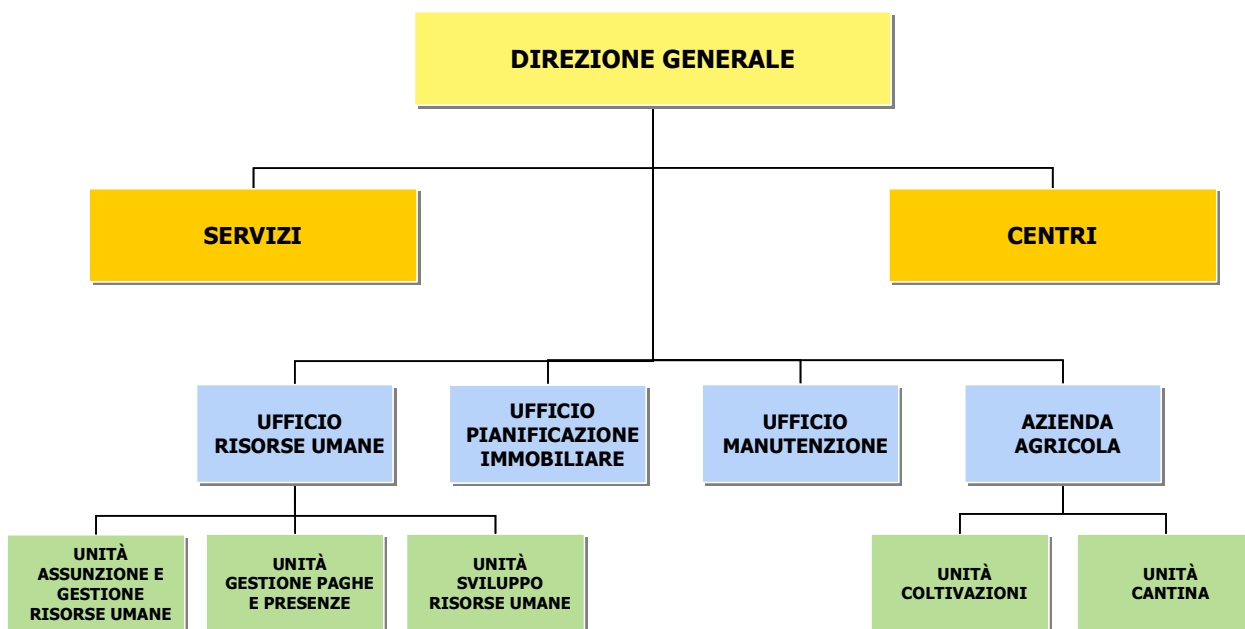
DIREZIONE GENERALE

SERVIZI

CENTRI

UFFICIO RISORSE UMANE

UFFICIO PIANIFICAZIONE IMMOBILIARE

UFFICIO MANUTENZIONE

AZIENDA AGRICOLA

UNITÀ ASSUNZIONE E GESTIONE RISORSE UMANE

UNITÀ GESTIONE PAGHE E PRESENZE

UNITÀ SVILUPPO RISORSE UMANE

UNITÀ COLTIVAZIONI

UNITÀ CANTINA